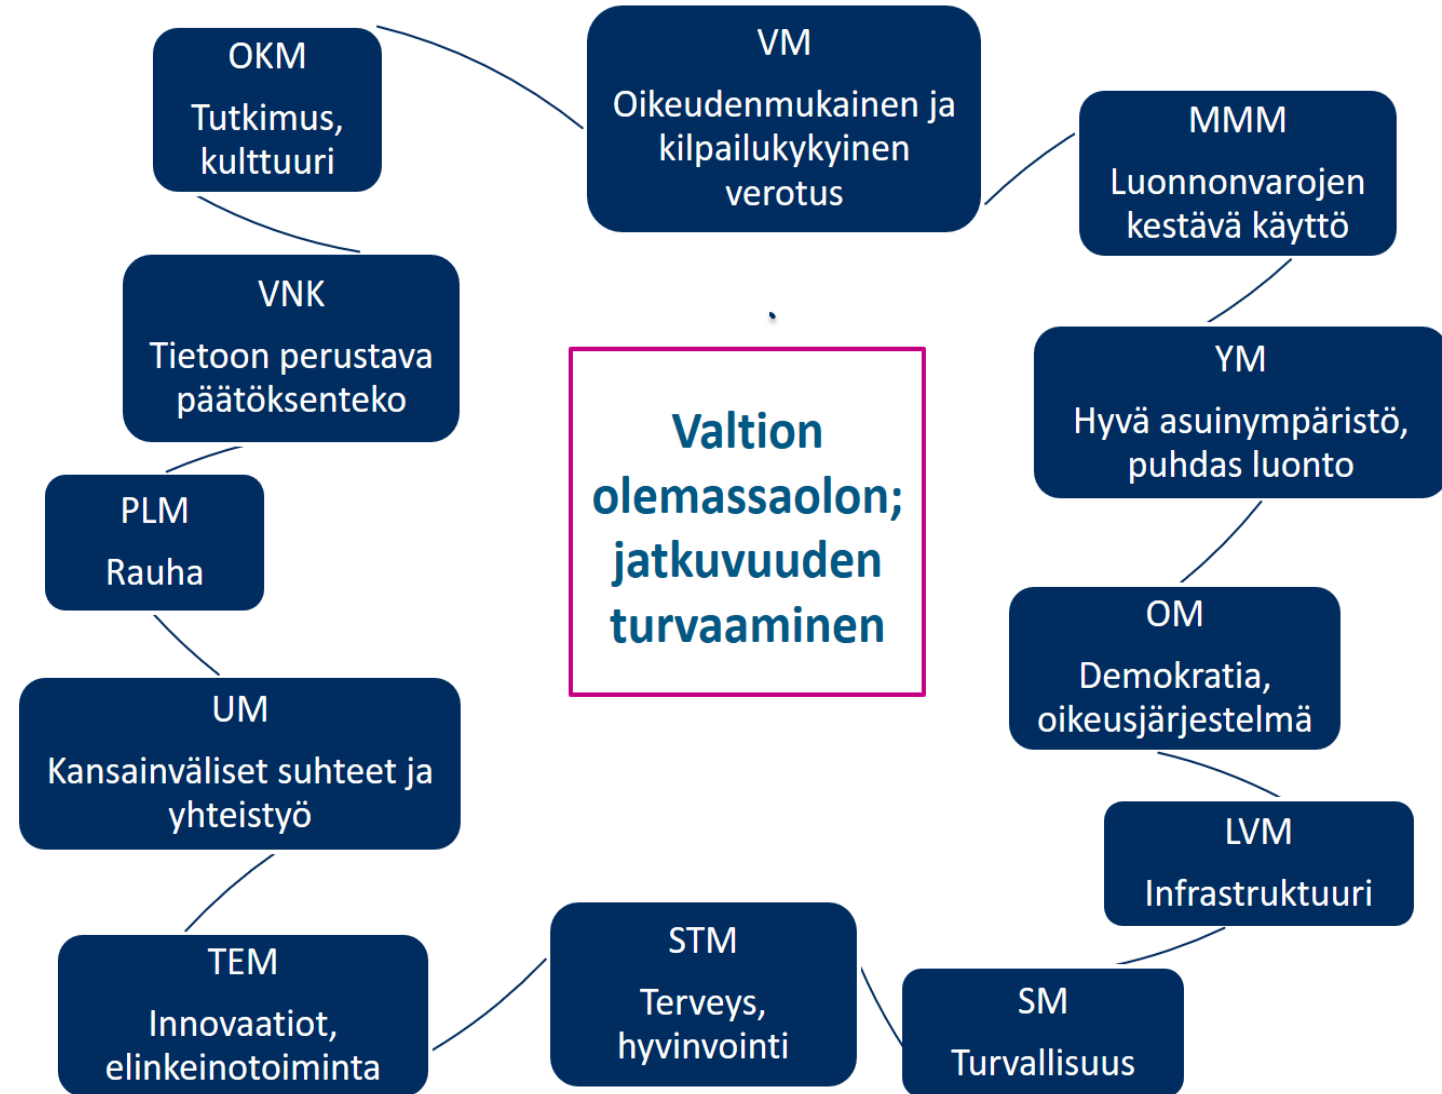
VM

Oikeudenmukainen ja kilpailukykyinen verotus

MMM

Luonnonvarojen kestävä käyttö

YM

Hyvä asuinympäristö, puhdas luonto

OM

Demokratia, oikeusjärjestelmä

LVM

Infrastruktuuri

SM

Turvallisuus

STM

Terveys, hyvinvointi

TEM

Innovaatiot, elinkeinotoiminta

UM

Kansainväliset suhteet ja yhteistyö

PLM

Rauha

VNK

Tietoon perustava päätöksenteko

OKM

Tutkimus, kulttuuri

Valtion olemassaolon; jatkuvuuden turvaaminen